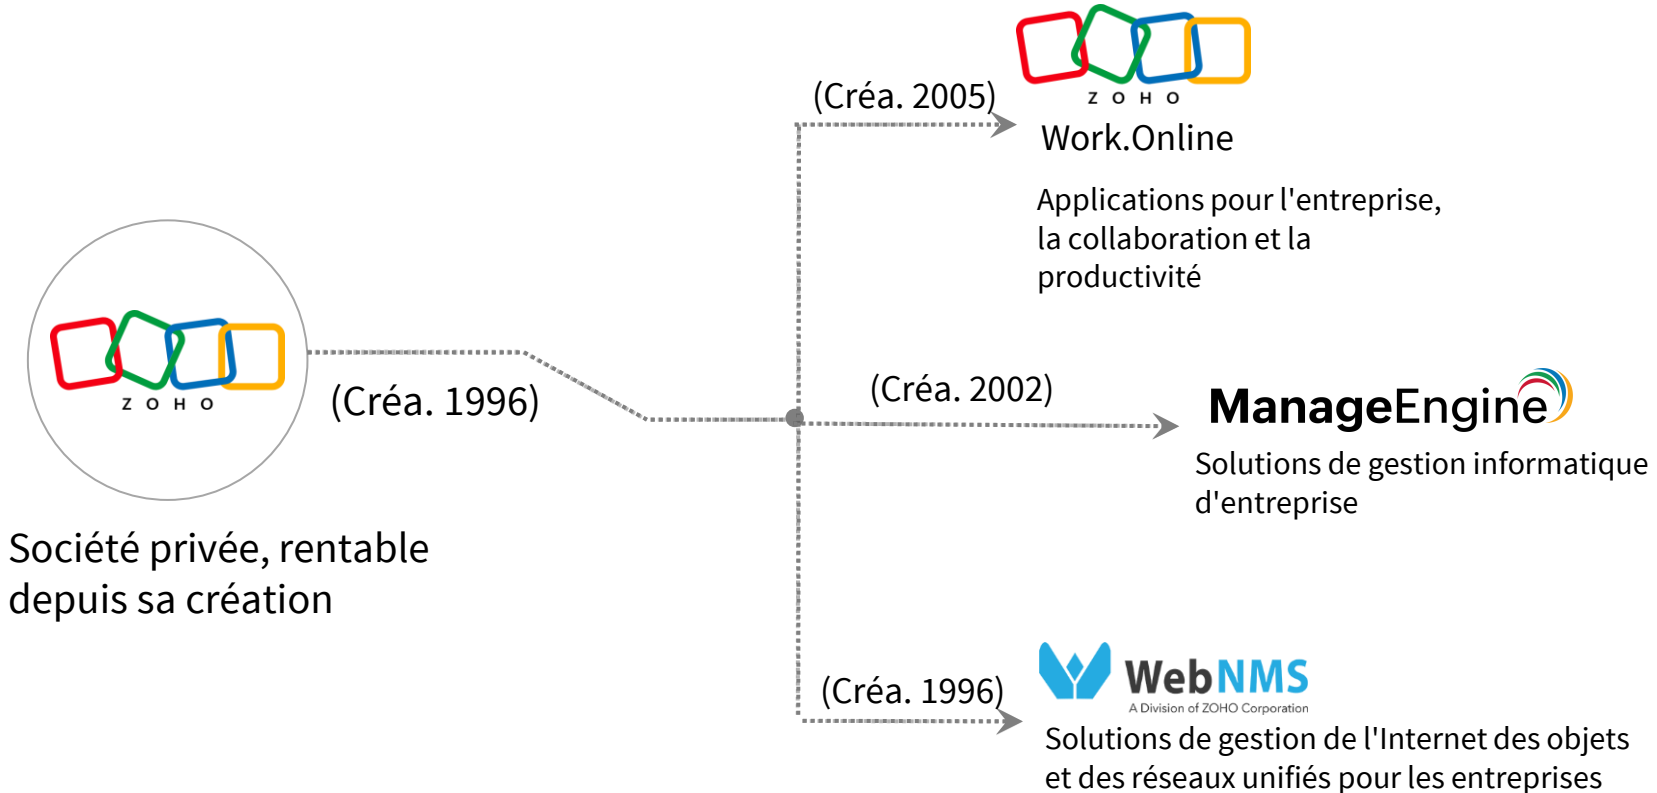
ZOHO

Société privée, rentable depuis sa création

(Créa. 1996)

(Créa. 2005)

ZOHO
Work.Online

Applications pour l'entreprise, la collaboration et la productivité

(Créa. 2002)

ManageEngine

Solutions de gestion informatique d'entreprise

(Créa. 1996)

WebNMS
A Division of ZOHO Corporation

Solutions de gestion de l'Internet des objets et des réseaux unifiés pour les entreprises